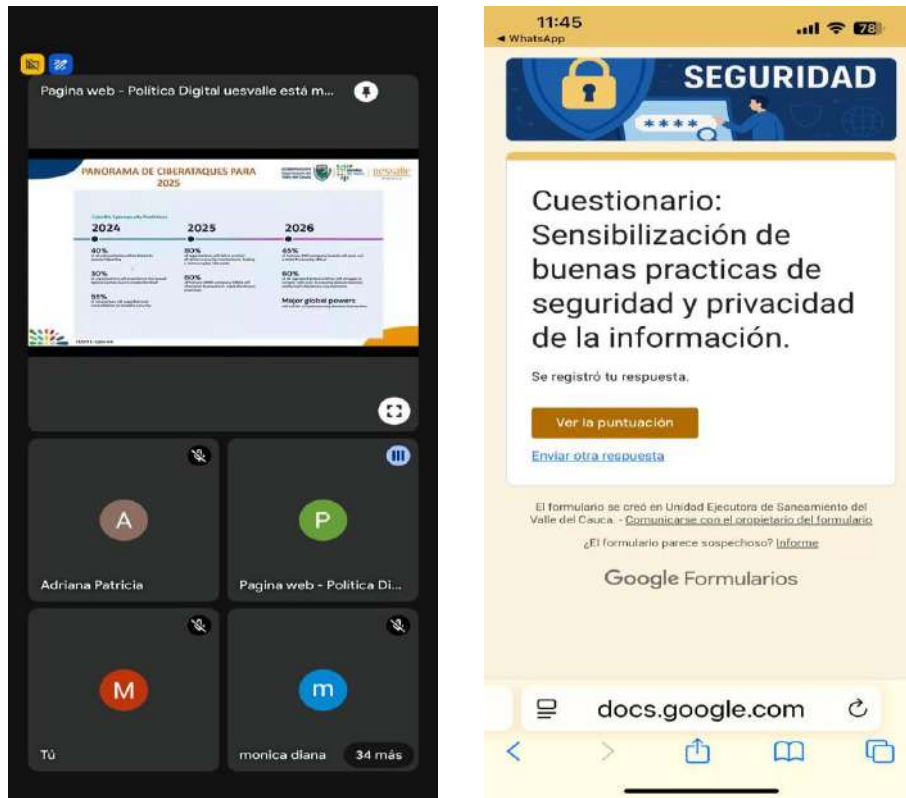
Pagina web - Politica Digital uesvalle está m...

PANORAMA DE CIBERATAQUES PARA 2025

uesvalle

2024

2025

2026

40%

30%

55%

80%

80%

45%

60%

Major global powers

A

Adriana Patricia

P

Pagina web - Politica Di...

M

Tú

m

monica diana

34 más

11:45
◂ WhatsApp

78

SEGURIDAD

\*\*\*\*

Cuestionario: Sensibilización de buenas practicas de seguridad y privacidad de la información.

Se registró tu respuesta.

Ver la puntuación

Enviar otra respuesta

El formulario se creó en Unidad Ejecutora de Saneamiento del Valle del Cauca. - Comunicarse con el propietario del formulario

¿El formulario parece sospechoso? Informe

Google Formularios

docs.google.com